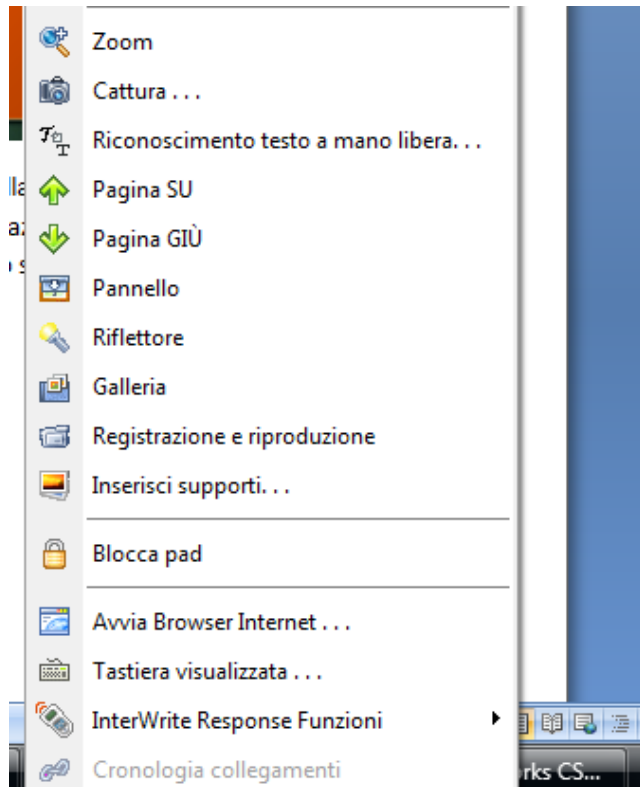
Zoom
Cattura . . .
Riconoscimento testo a mano libera. . .
Pagina SU
Pagina GIÙ
Pannello
Riflettore
Galleria
Registrazione e riproduzione
Inserisci supporti. . .

Blocca pad

Avvia Browser Internet . . .
Tastiera visualizzata . . .
InterWrite Response Funzioni
Cronologia collegamenti

lla
az
o s
rks CS...